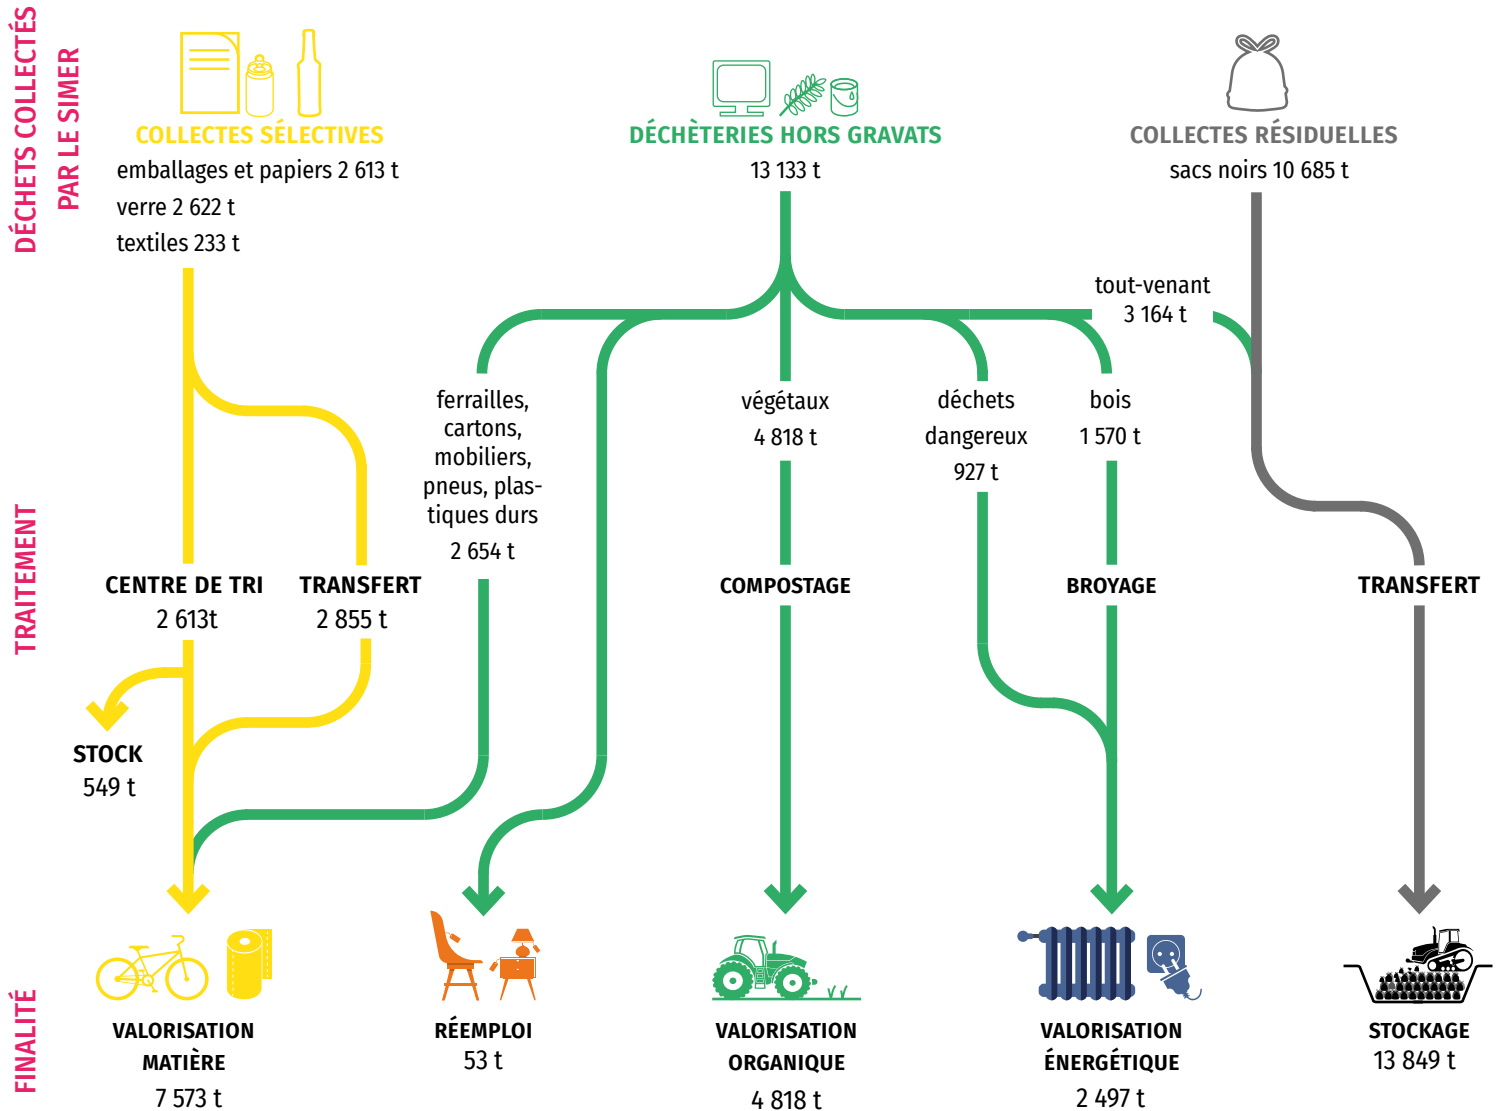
DÉCHETS COLLECTÉS PAR LE SIMER

COLLECTES SÉLECTIVES
emballages et papiers 2 613 t
verre 2 622 t
textiles 233 t

DÉCHÈTERIES HORS GRAVATS
13 133 t

COLLECTES RÉSIDUELLES
sacs noirs 10 685 t

tout-venant
3 164 t

ferrailles, cartons, mobiliers, pneus, plastiques durs
2 654 t

végétaux
4 818 t

déchets dangereux
927 t

bois
1 570 t

TRAITEMENT

CENTRE DE TRI
2 613t

TRANSFERT
2 855 t

COMPOSTAGE

BROYAGE

TRANSFERT

STOCK
549 t

FINALITÉ

VALORISATION MATIÈRE
7 573 t

RÉEMPLOI
53 t

VALORISATION ORGANIQUE
4 818 t

VALORISATION ÉNERGÉTIQUE
2 497 t

STOCKAGE
13 849 t